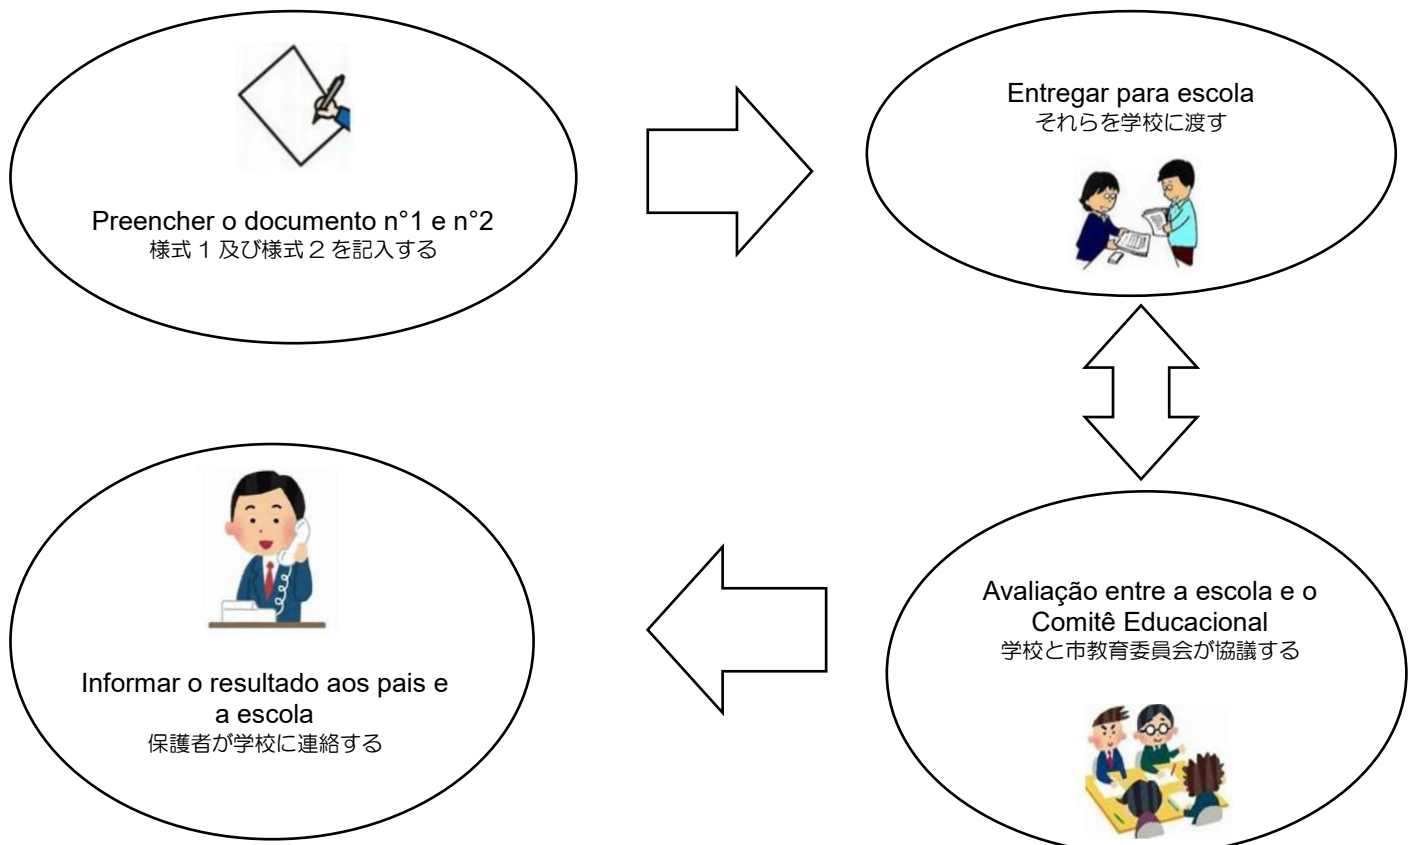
Preencher o documento n°1 e n°2
様式１及び様式２を記入する

Entregar para escola
それらを学校に渡す

Avaliação entre a escola e o Comitê Educacional
学校と市教育委員会が協議する

Informar o resultado aos pais e a escola
保護者が学校に連絡する